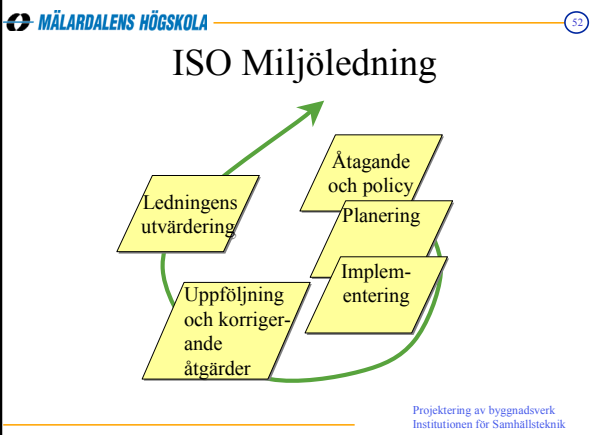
MÄLARDALENS HÖGSKOLA

52

ISO Miljöledning

Åtagande och policy

Ledningens utvärdering

Planering

Implementering

Uppföljning och korrigerande åtgärder

Projektering av byggnadsverk
Institutionen för Samhällsteknik